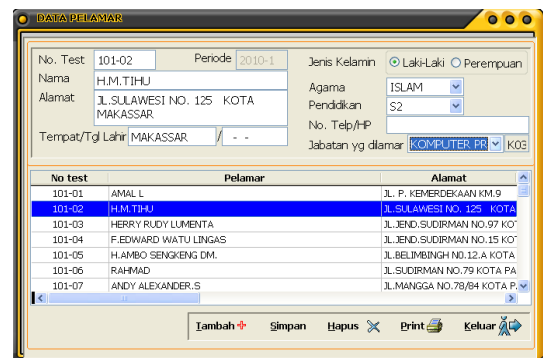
DATA PELAMAR

No. Test 101-02 Periode 2010-1

Nama H.M.TIHU

Alamat JL.SULAWESI NO. 125 KOTA MAKASSAR

Tempat/Tgl Lahir MAKASSAR / - -

Jenis Kelamin Laki-Laki Perempuan

Agama ISLAM

Pendidikan S2

No. Telp/HP

Jabatan yg dilamar KOMPUTER PR K03

| No test | Pelamar | Alamat |
|---|---|---|
| 101-01 | AMAL L | JL. P. KEMERDEKAAN KM.9 |
| 101-02 | H.M.TIHU | JL.SULAWESI NO. 125 KOTA |
| 101-03 | HERRY RUDY LUMENTA | JL.JEND.SUDIRMAN NO.97 KOT |
| 101-04 | F.EDWARD WATU LINGAS | JL.JEND.SUDIRMAN NO.15 KOT |
| 101-05 | H.AMBO SENGKENG DM. | JL.BELIMBINGH NO.12.A KOTA |
| 101-06 | RAHMAD | JL.SUDIRMAN NO.79 KOTA PA |
| 101-07 | ANDY ALEXANDER.S | JL.MANGGA NO.78/84 KOTA P. |

Tambah Simpan Hapus Print Keluar